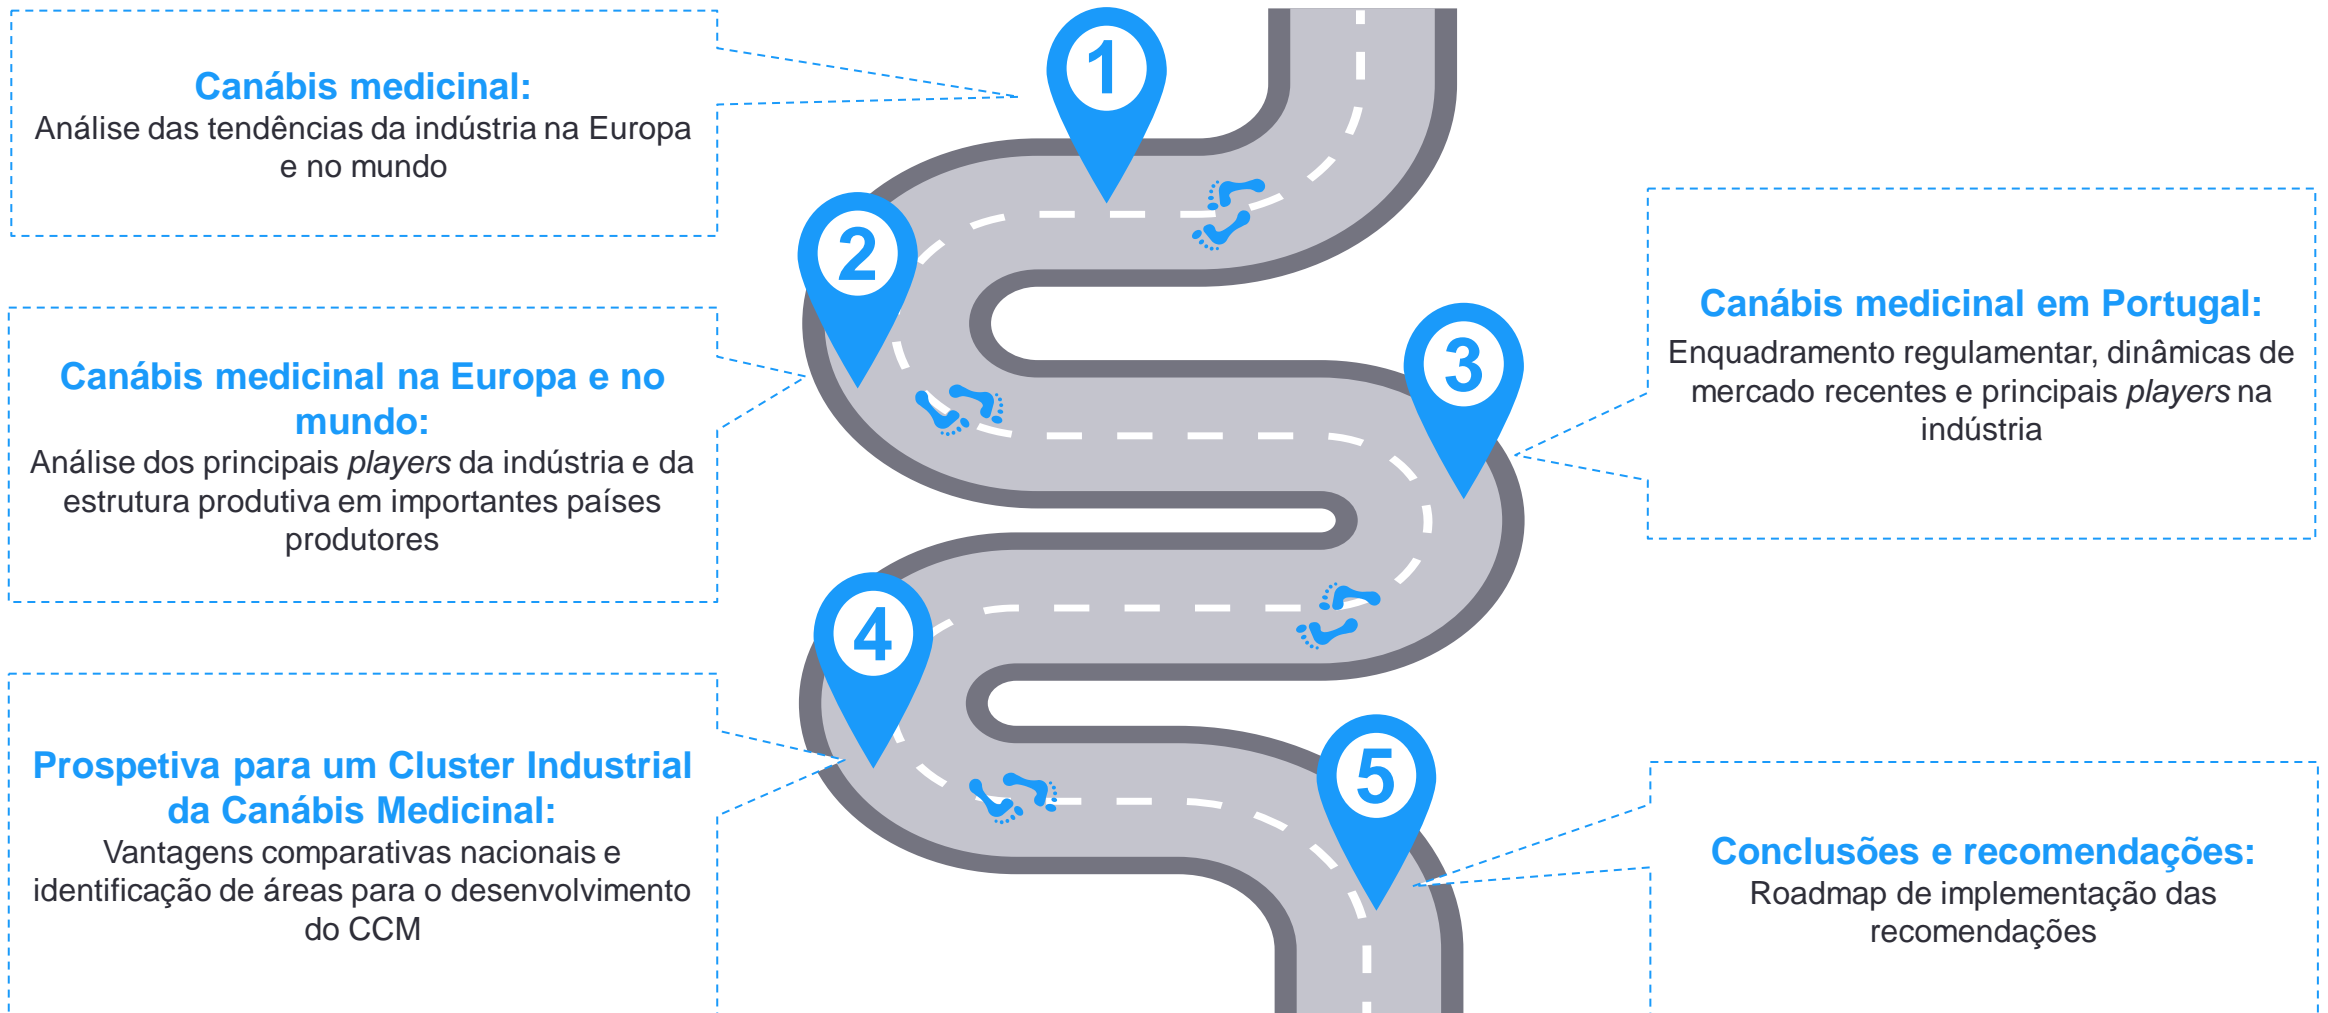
1

Canábis medicinal:
Análise das tendências da indústria na Europa e no mundo

2

Canábis medicinal na Europa e no mundo:
Análise dos principais *players* da indústria e da estrutura produtiva em importantes países produtores

3

Canábis medicinal em Portugal:
Enquadramento regulamentar, dinâmicas de mercado recentes e principais *players* na indústria

4

Prospetiva para um Cluster Industrial da Canábis Medicinal:
Vantagens comparativas nacionais e identificação de áreas para o desenvolvimento do CCM

5

Conclusões e recomendações:
Roadmap de implementação das recomendações